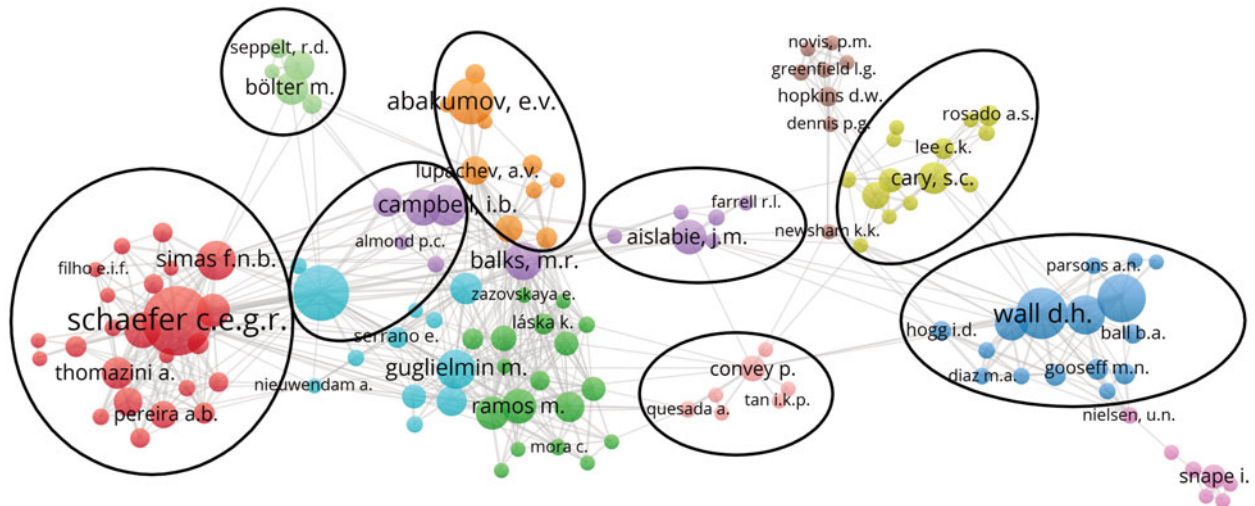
seppelt, r.d.
bölter m.
abakumov, e.v.
novis, p.m.
greenfield l.g.
hopkins d.w.
dennis p.g.
rosado a.s.
lee c.k.
cary, s.c.
lupachev, a.v.
campbell, i.b.
farrell r.l.
aislabie, j.m.
newsham k.k.
almond p.c.
simas f.n.b.
filho e.i.f.
balks, m.r.
zazovskaya e.
parsons a.n.
schaefer c.e.g.r.
láska k.
wall d.h.
hogg i.d.
ball b.a.
serrano e.
guglielmin m.
convey p.
thomazini a.
nieuwendam a.
diaz m.a.
gooseff m.n.
ramos m.
pereira a.b.
quesada a.
tan i.k.p.
nielsen, u.n.
mora c.
snape i.